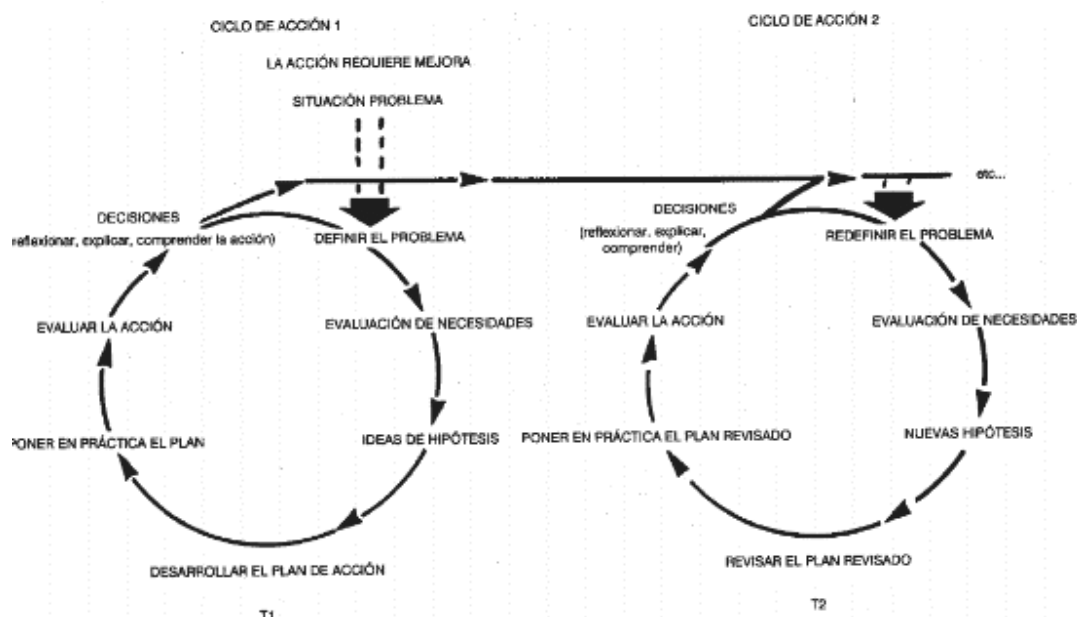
CICLO DE ACCIÓN 1

LA ACCIÓN REQUIERE MEJORA

SITUACIÓN PROBLEMA

DECISIONES

(reflexionar, explicar, comprender la acción)

DEFINIR EL PROBLEMA

EVALUACIÓN DE NECESIDADES

IDEAS DE HIPÓTESIS

DESARROLLAR EL PLAN DE ACCIÓN

PONER EN PRÁCTICA EL PLAN

EVALUAR LA ACCIÓN

T1

CICLO DE ACCIÓN 2

etc...

DECISIONES

(reflexionar, explicar, comprender)

REDEFINIR EL PROBLEMA

EVALUACIÓN DE NECESIDADES

NUEVAS HIPÓTESIS

REVISAR EL PLAN REVISADO

PONER EN PRÁCTICA EL PLAN REVISADO

EVALUAR LA ACCIÓN

T2